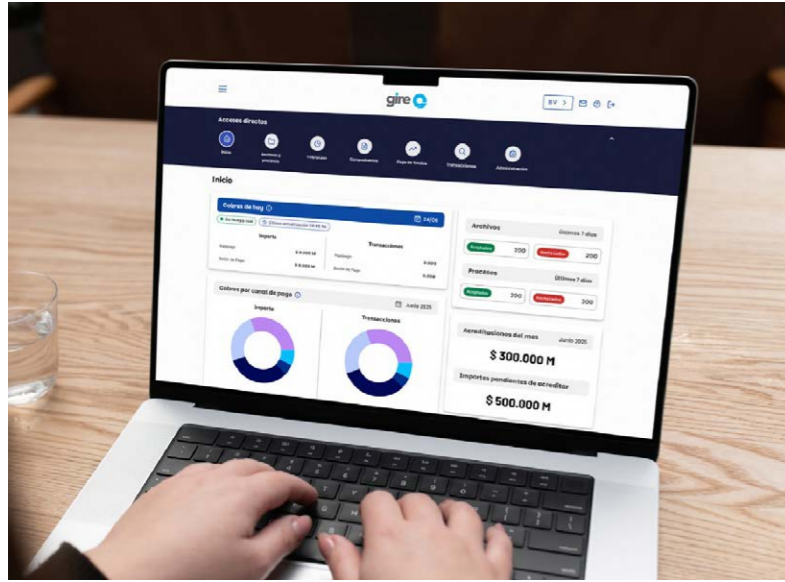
gire

BV >

Accesos directos

Inicio

Archivos y procesos

Cobranzas

Comprobantes

Flujo de fondos

Transacciones

Administración

Inicio

Cobros de hoy

En tiempo real

Última actualización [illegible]

24/06

Importe

Rapipago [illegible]

Punto de Pago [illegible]

Transacciones

Rapipago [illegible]

Punto de Pago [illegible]

Cobros por canal de pago

Junio 2025

Importe

Transacciones

Archivos

Últimos 7 días

Aceptados 200

Rechazados 200

Procesos

Últimos 7 días

Aceptados 200

Rechazados 200

Acreditaciones del mes

Junio 2025

$ 300.000 M

Importes pendientes de acreditar

$ 500.000 M